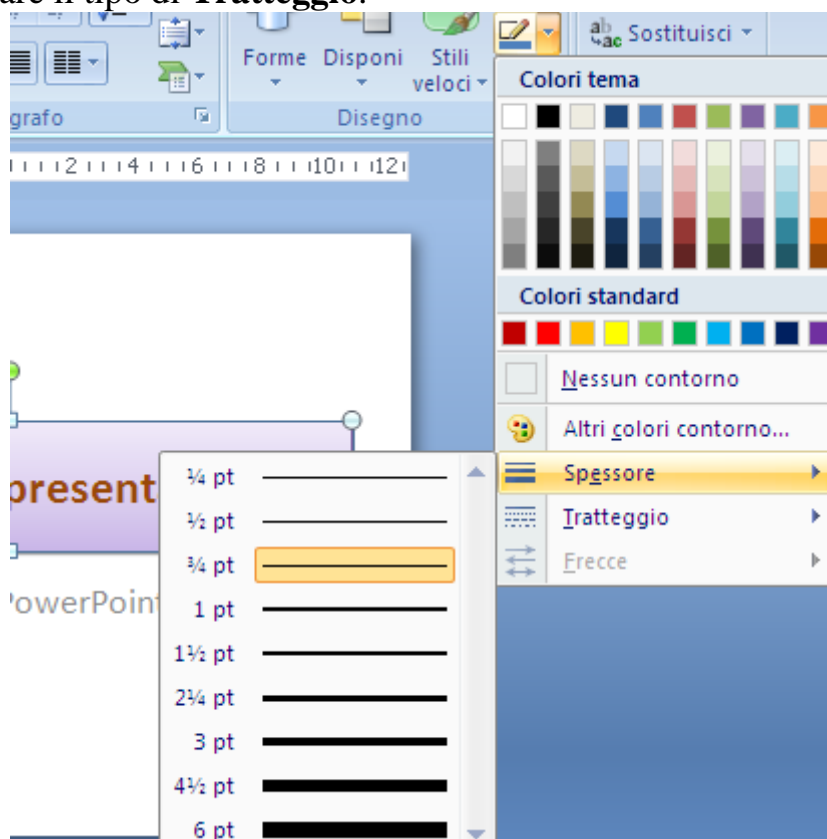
are il tipo di **Tratteggio**.

Forme Disponi Stili veloci

Sostituisci

grafo

Disegno

2 4 6 8 10 12

Colori tema

Colori standard

Nessun contorno

Altri colori contorno...

Spessore

Tratteggio

Frecce

present

PowerPoint

¼ pt
½ pt
¾ pt
1 pt
1½ pt
2¼ pt
3 pt
4½ pt
6 pt